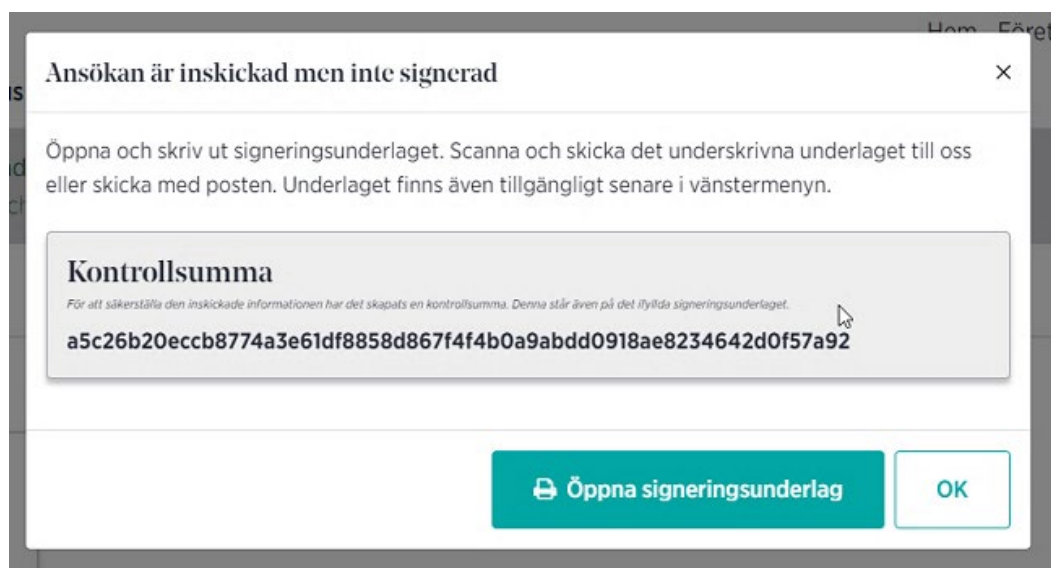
Hem Föret

Ansökan är inskickad men inte signerad

×

Öppna och skriv ut signeringsunderlaget. Scanna och skicka det underskrivna underlaget till oss eller skicka med posten. Underlaget finns även tillgängligt senare i vänstermenyn.

Kontrollsumma

För att säkerställa den inskickade informationen har det skapats en kontrollsumma. Denna står även på det ifyllda signeringsunderlaget.

a5c26b20eccb8774a3e61df8858d867f4f4b0a9abdd0918ae8234642d0f57a92

Öppna signeringsunderlag

OK